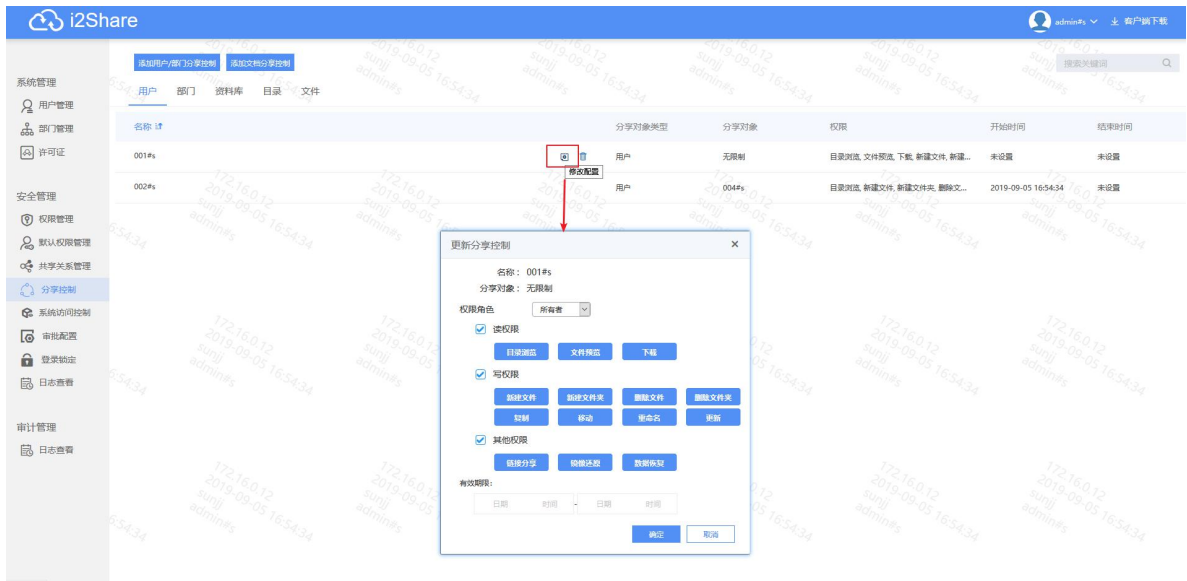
i2Share

admin#s 客户端下载

系统管理
用户管理
部门管理
许可证

安全管理
权限管理
默认权限管理
共享关系管理
分享控制
系统访问控制
审批配置
登录锁定
日志查看

审计管理
日志查看

添加用户/部门分享控制 添加文档分享控制

用户 部门 资料库 目录 文件

搜索关键词

| 名称 | | 分享对象类型 | 分享对象 | 权限 | 开始时间 | 结束时间 |
|---|---|---|---|---|---|---|
| 001#s | 修改配置 | 用户 | 无限制 | 目录浏览, 文件预览, 下载, 新建文件, 新建... | 未设置 | 未设置 |
| 002#s | | 用户 | 004#s | 目录浏览, 新建文件, 新建文件夹, 删除文... | 2019-09-05 16:54:34 | 未设置 |

更新分享控制 ×

名称： 001#s
分享对象： 无限制
权限角色 所有者
读权限
目录浏览 文件预览 下载
写权限
新建文件 新建文件夹 删除文件 删除文件夹
复制 移动 重命名 更新
其他权限
链接分享 回收还原 数据恢复
有效期限：
日期 时间 - 日期 时间

确定 取消

172.16.0.12
2019-09-05 16:54:34
sunji
admin#s